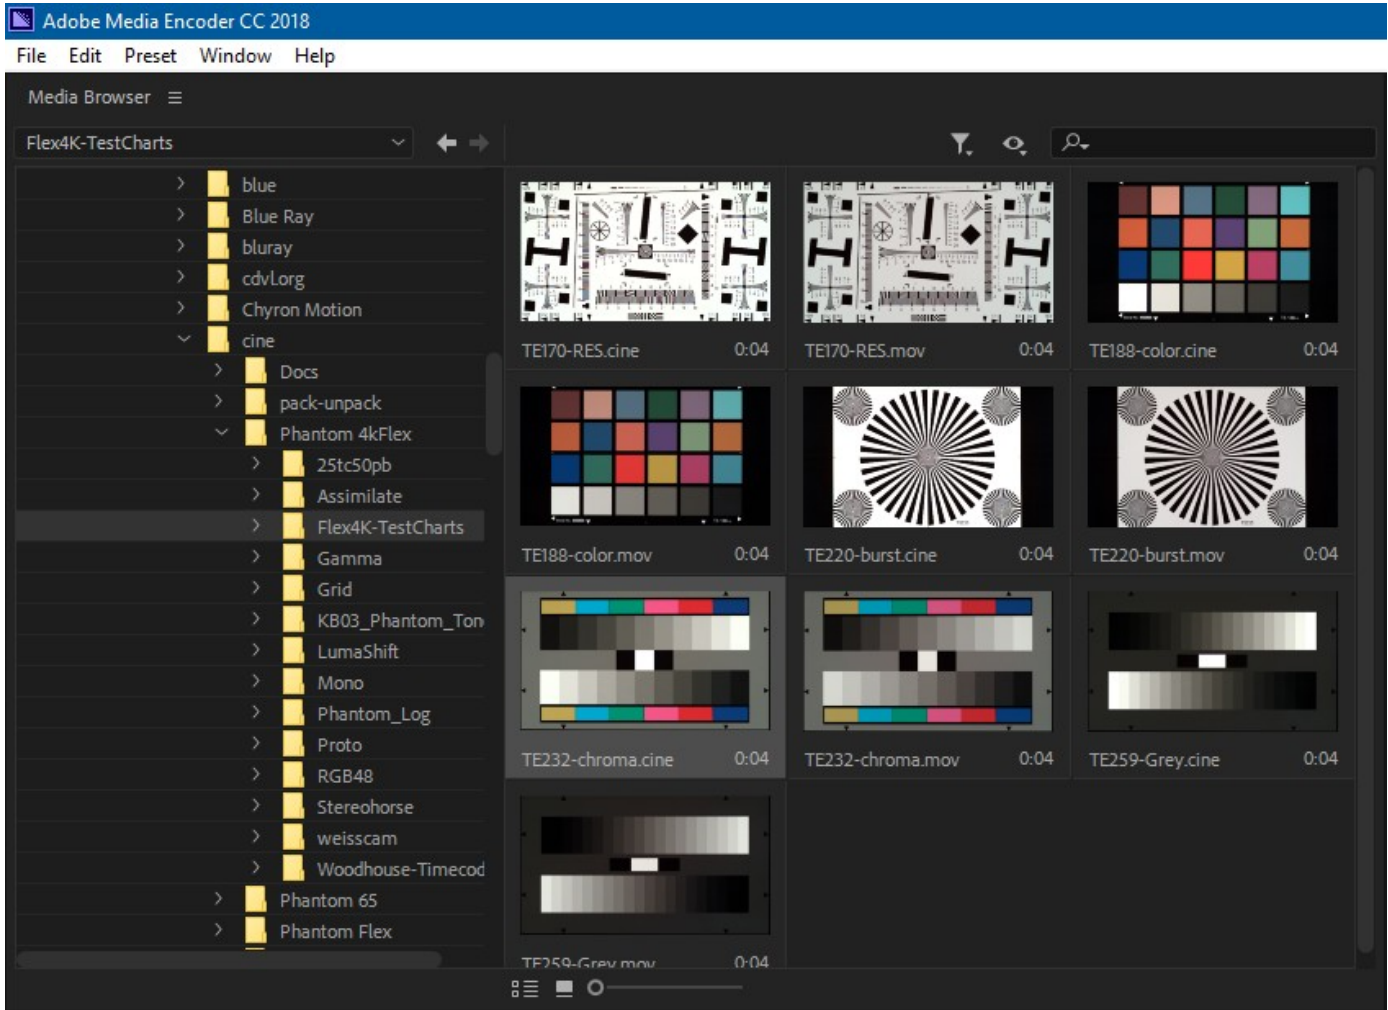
Adobe Media Encoder CC 2018

File Edit Preset Window Help

Media Browser ≡

Flex4K-TestCharts

blue
Blue Ray
bluray
cdvl.org
Chyron Motion
cine
Docs
pack-unpack
Phantom 4kFlex
25tc50pb
Assimilate
Flex4K-TestCharts
Gamma
Grid
KB03_Phantom_Ton
LumaShift
Mono
Phantom_Log
Proto
RGB48
Stereohorse
weisscam
Woodhouse-Timecod
Phantom 65
Phantom Flex

TE170-RES.cine 0:04
TE170-RES.mov 0:04
TE188-color.cine 0:04
TE188-color.mov 0:04
TE220-burst.cine 0:04
TE220-burst.mov 0:04
TE232-chroma.cine 0:04
TE232-chroma.mov 0:04
TE259-Grey.cine 0:04
TE259-Grey.mov 0:04